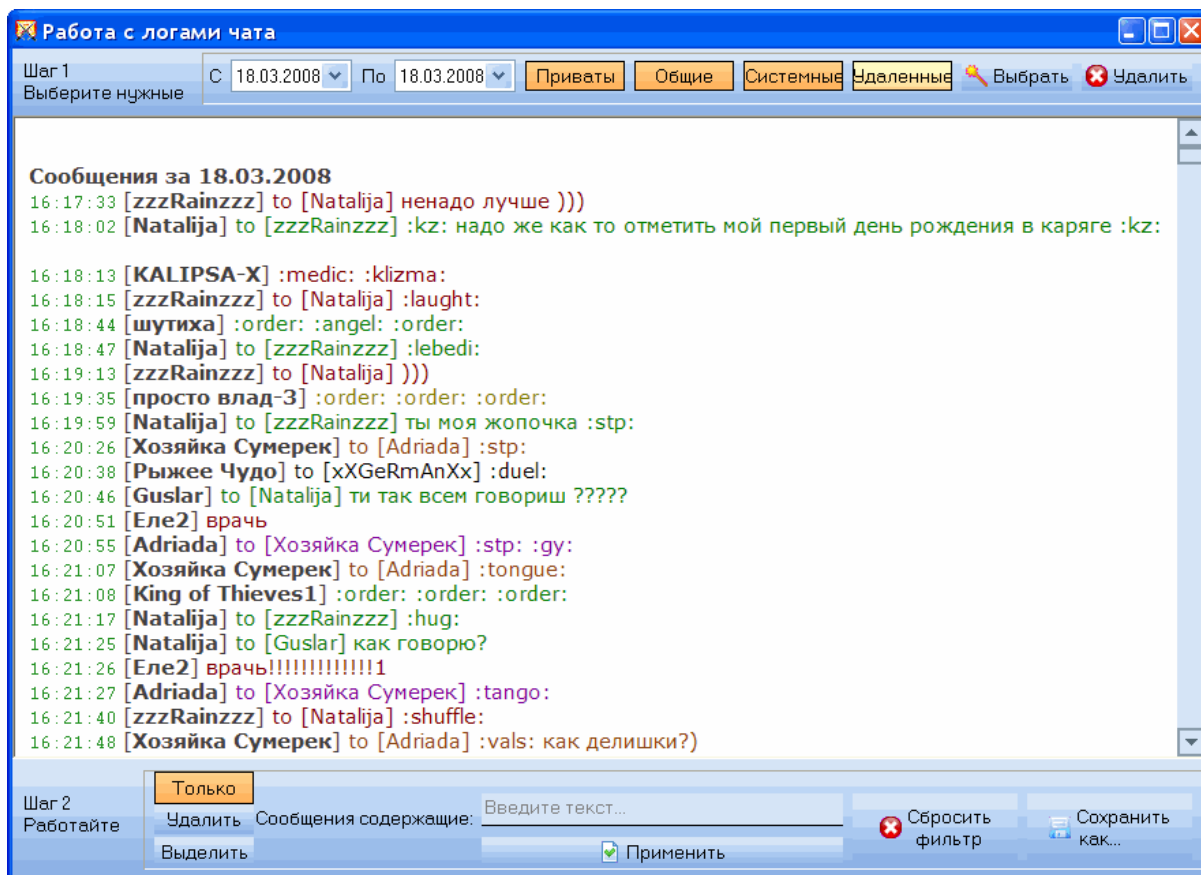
Работа с логами чата

Шаг 1
Выберите нужные

С 18.03.2008 По 18.03.2008 Приваты Общие Системные Удаленные Выбрать Удалить

Сообщения за 18.03.2008
16:17:33 [zzzRainzzz] to [Natalija] ненадо лучше )))
16:18:02 [Natalija] to [zzzRainzzz] :kz: надо же как то отметить мой первый день рождения в каряге :kz:

16:18:13 [KALIPSA-X] :medic: :klizma:
16:18:15 [zzzRainzzz] to [Natalija] :laught:
16:18:44 [шутиха] :order: :angel: :order:
16:18:47 [Natalija] to [zzzRainzzz] :lebedi:
16:19:13 [zzzRainzzz] to [Natalija] )))
16:19:35 [просто влад-3] :order: :order: :order:
16:19:59 [Natalija] to [zzzRainzzz] ты моя жопочка :stp:
16:20:26 [Хозяйка Сумерек] to [Adriada] :stp:
16:20:38 [Рыжее Чудо] to [xXGeRmAnXx] :duel:
16:20:46 [Guslar] to [Natalija] ти так всем говориш ?????
16:20:51 [Еле2] врачь
16:20:55 [Adriada] to [Хозяйка Сумерек] :stp: :gy:
16:21:07 [Хозяйка Сумерек] to [Adriada] :tongue:
16:21:08 [King of Thieves1] :order: :order: :order:
16:21:17 [Natalija] to [zzzRainzzz] :hug:
16:21:25 [Natalija] to [Guslar] как говорю?
16:21:26 [Еле2] врачь!!!!!!!!!!!!!1
16:21:27 [Adriada] to [Хозяйка Сумерек] :tango:
16:21:40 [zzzRainzzz] to [Natalija] :shuffle:
16:21:48 [Хозяйка Сумерек] to [Adriada] :vals: как делишки?)

Шаг 2
Работайте

Только
Удалить
Выделить
Сообщения содержащие: Введите текст...
Применить
Сбросить фильтр
Сохранить как...